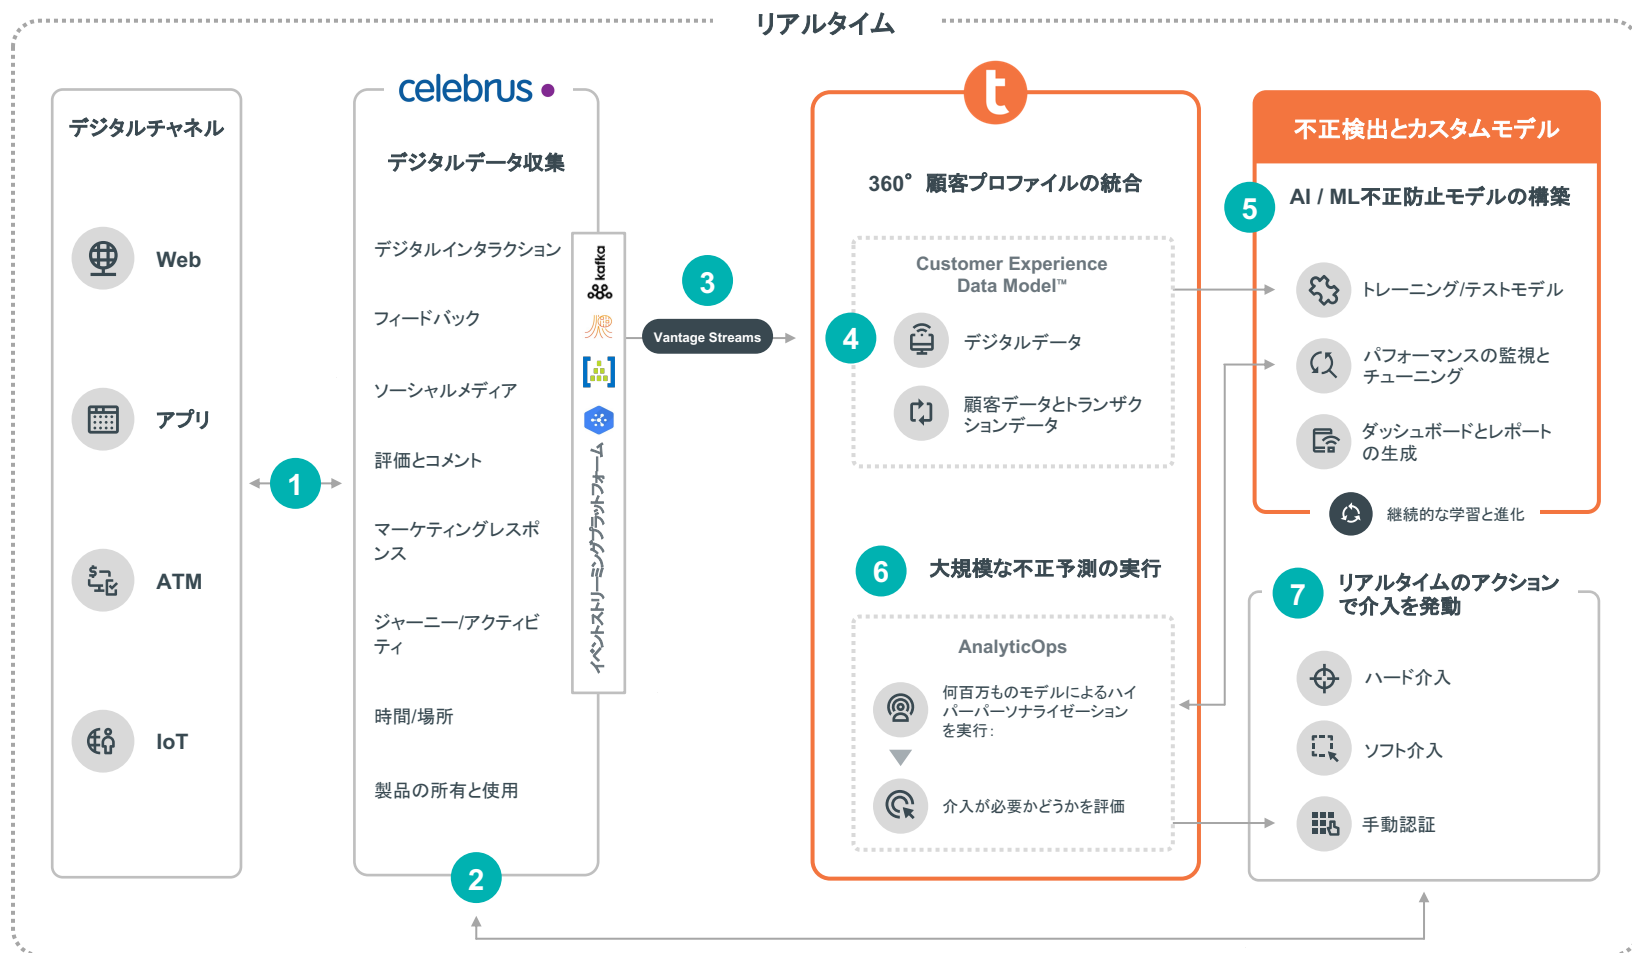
リアルタイム

デジタルチャネル

Web

アプリ

ATM

IoT

1

celebrus

デジタルデータ収集

デジタルインタラクション

フィードバック

ソーシャルメディア

評価とコメント

マーケティングレスポンス

ジャーニー/アクティビティ

時間/場所

製品の所有と使用

2

kafka

イベントストリーミングプラットフォーム

3

Vantage Streams

t

360° 顧客プロファイルの統合

Customer Experience Data Model™

4

デジタルデータ

顧客データとトランザクションデータ

6

大規模な不正予測の実行

AnalyticOps

何百万ものモデルによるハイパーパーソナライゼーションを実行:

介入が必要かどうかを評価

不正検出とカスタムモデル

5

AI / ML不正防止モデルの構築

トレーニング/テストモデル

パフォーマンスの監視とチューニング

ダッシュボードとレポートの生成

継続的な学習と進化

7

リアルタイムのアクションで介入を発動

ハード介入

ソフト介入

手動認証